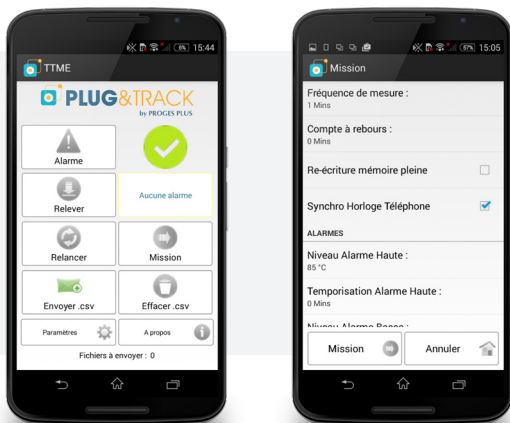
6% 15:44

TTME

PLUG&TRACK
by PROGES PLUS

Alarme

Relever

Aucune alarme

Relancer

Mission

Envoyer .csv

Effacer .csv

Paramètres

A propos

Fichiers à envoyer : 0

97% 15:05

Mission

Fréquence de mesure :
1 Mins

Compte à rebours :
0 Mins

Re-écriture mémoire pleine

Synchro Horloge Téléphone

ALARMES

Niveau Alarme Haute :
85 °C

Temporisation Alarme Haute :
0 Mins

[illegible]

Mission

Annuler